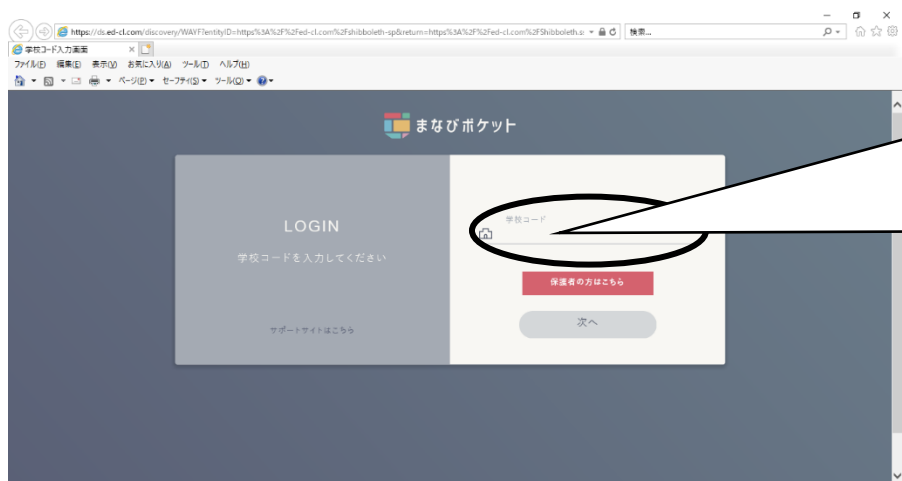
https://ds.ed-cl.com/discovery/WAYF?entityID=https%3A%2F%2Fed-cl.com%2Fshibboleth-sp&return=https%3A%2F%2Fed-cl.com%2Fshibboleth.s

検索...

学校コード入力画面

ファイル(F) 編集(E) 表示(V) お気に入り(A) ツール(T) ヘルプ(H)

ページ(P) セーフティ(S) ツール(O)

まなびポケット

LOGIN

学校コードを入力してください

サポートサイトはこちら

学校コード

保護者の方はこちら

次へ